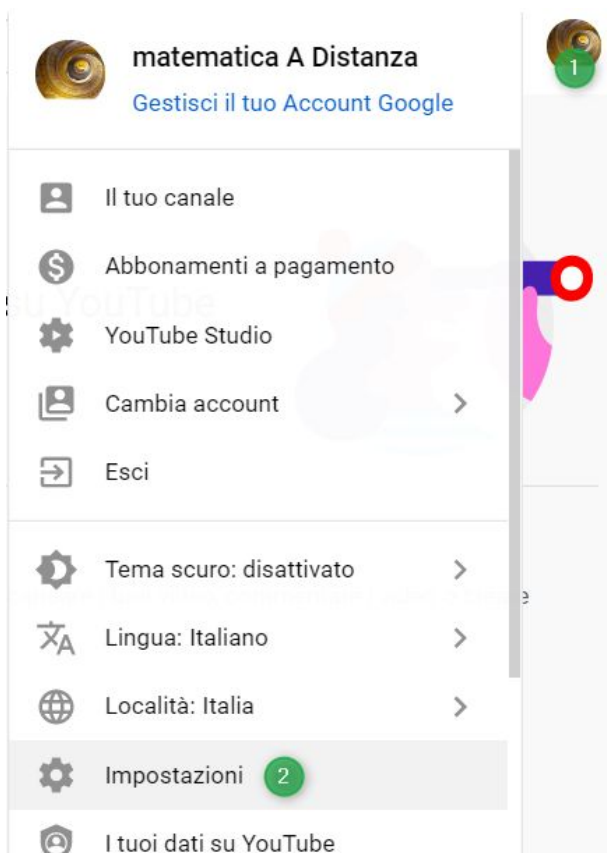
matematica A Distanza
Gestisci il tuo Account Google

1

Il tuo canale
Abbonamenti a pagamento
YouTube Studio
Cambia account
Esci

Tema scuro: disattivato
Lingua: Italiano
Località: Italia
Impostazioni 2
I tuoi dati su YouTube